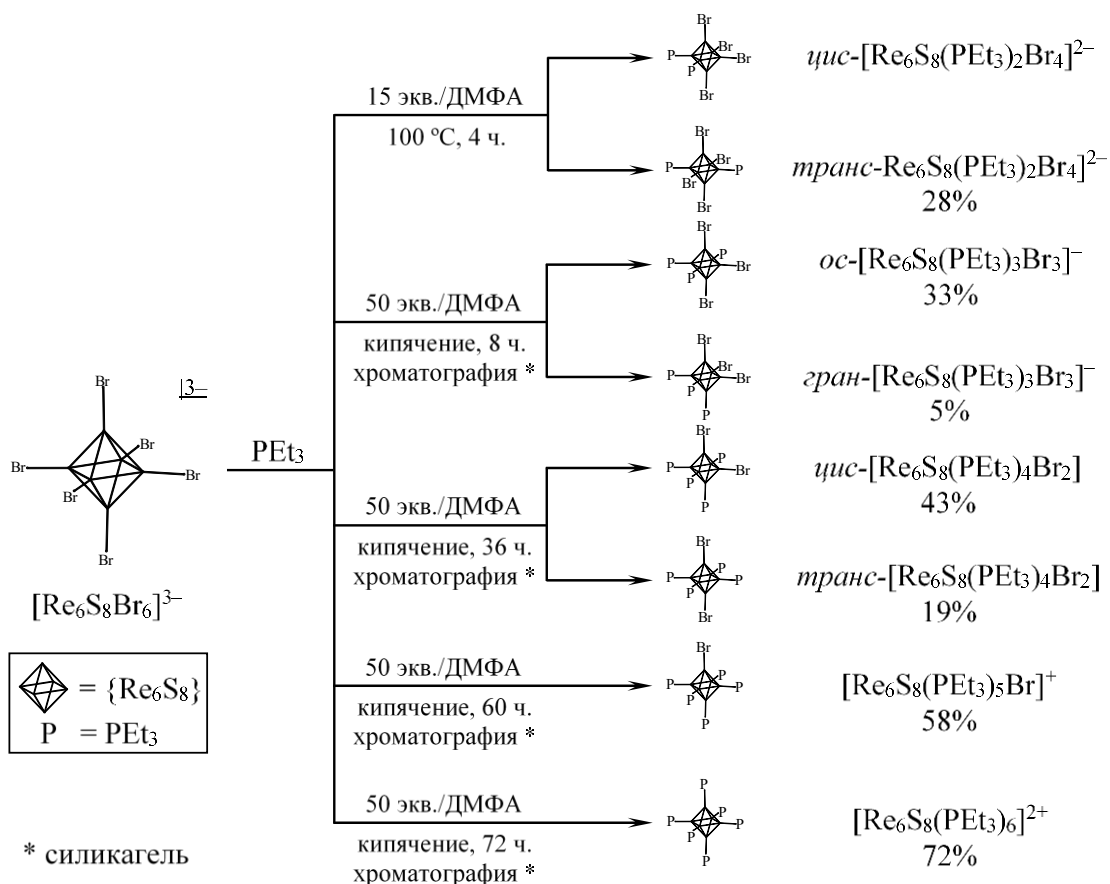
Br
Br
Br
Br
Br
Br
|3–

$[Re_6S_8Br_6]^{3-}$

= $\{Re_6S_8\}$
P = $PEt_3$

* силикагель

$PEt_3$

15 экв./ДМФА
100 °C, 4 ч.

50 экв./ДМФА
кипячение, 8 ч.
хроматография *

50 экв./ДМФА
кипячение, 36 ч.
хроматография *

50 экв./ДМФА
кипячение, 60 ч.
хроматография *

50 экв./ДМФА
кипячение, 72 ч.
хроматография *

цис-$[Re_6S_8(PEt_3)_2Br_4]^{2-}$

транс-$Re_6S_8(PEt_3)_2Br_4]^{2-}$
28%

ос-$[Re_6S_8(PEt_3)_3Br_3]^{-}$
33%

гран-$[Re_6S_8(PEt_3)_3Br_3]^{-}$
5%

цис-$[Re_6S_8(PEt_3)_4Br_2]$
43%

транс-$[Re_6S_8(PEt_3)_4Br_2]$
19%

$[Re_6S_8(PEt_3)_5Br]^{+}$
58%

$[Re_6S_8(PEt_3)_6]^{2+}$
72%